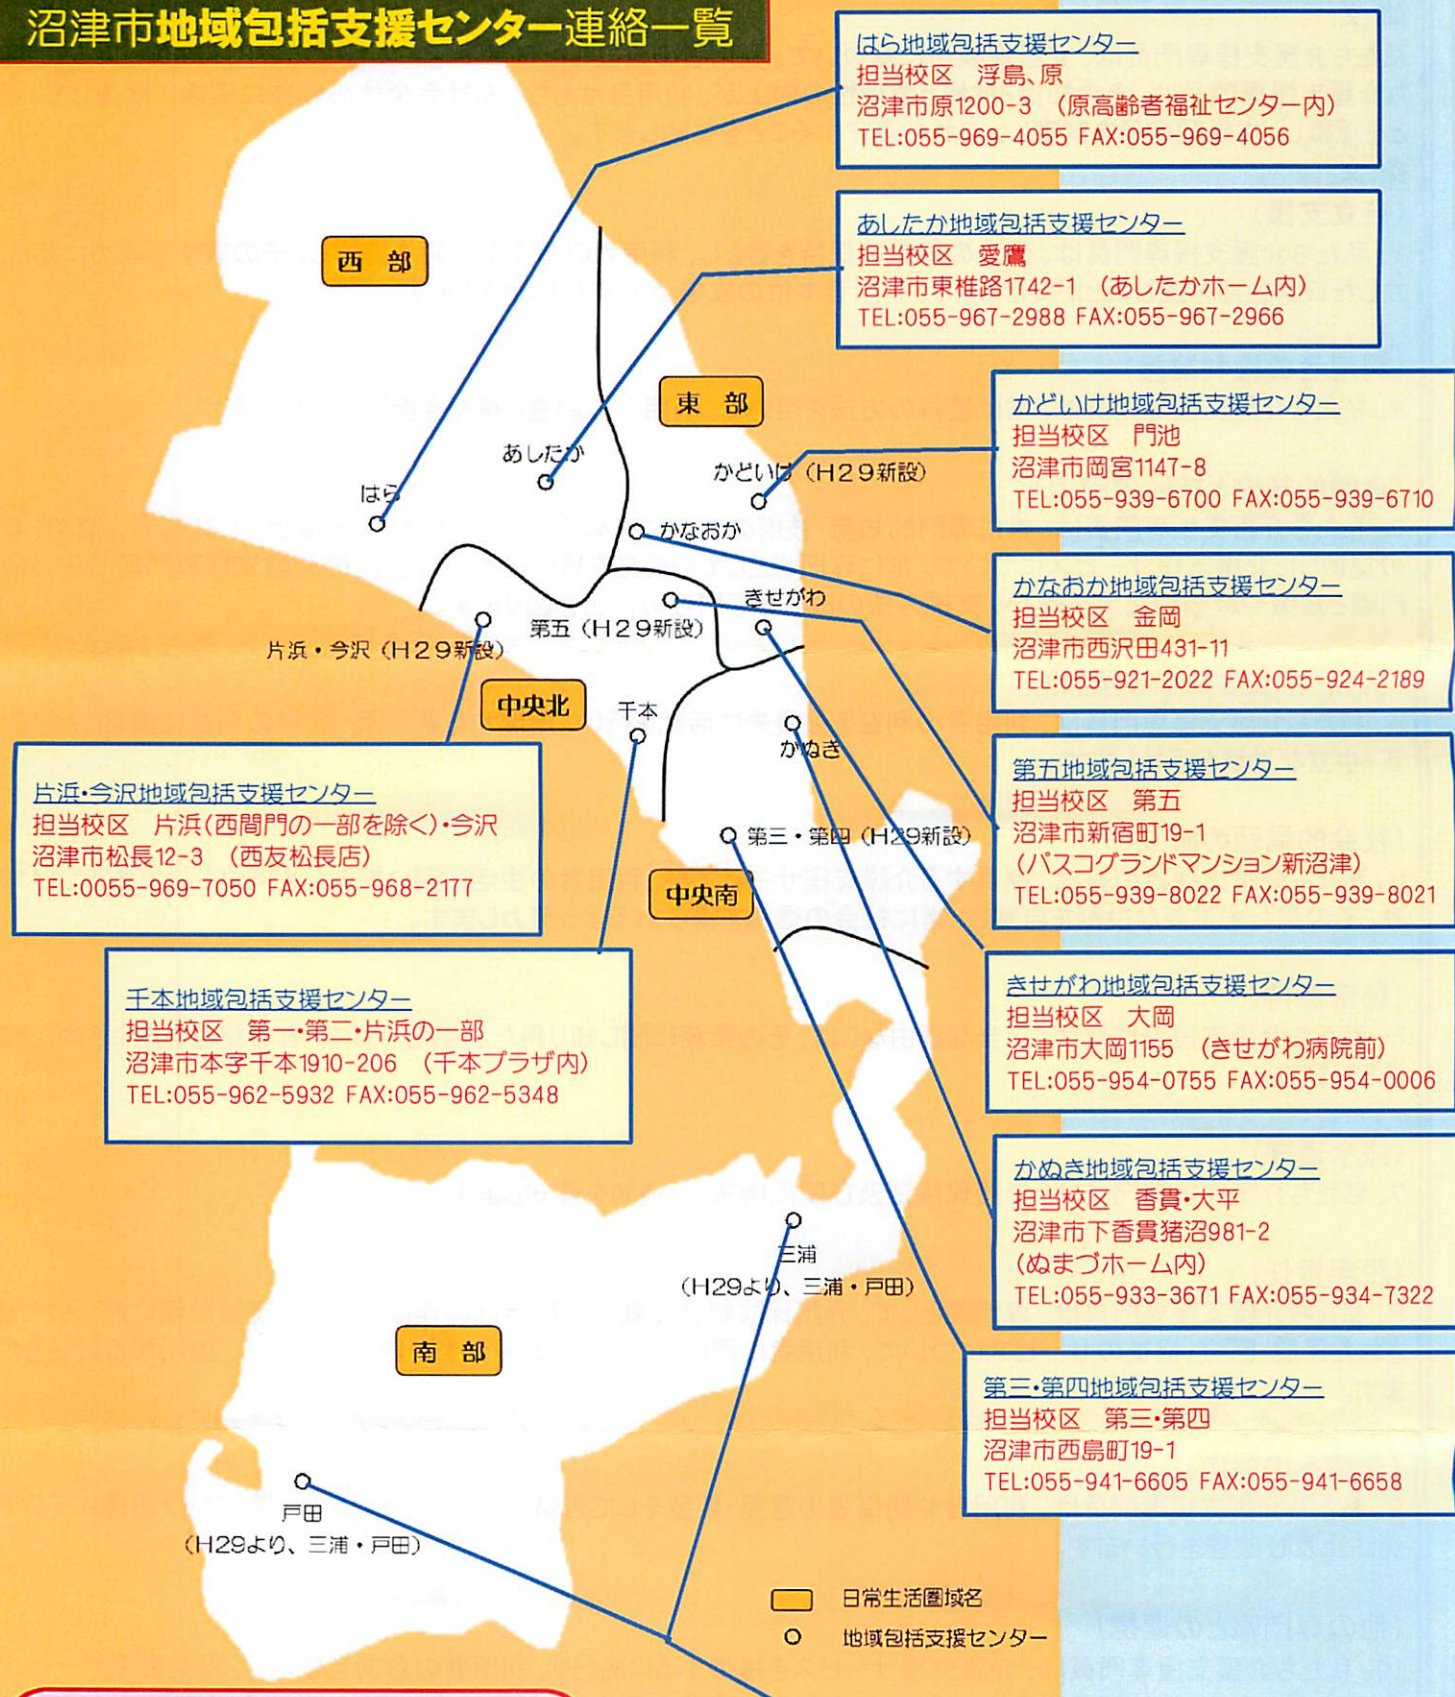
沼津市地域包括支援センター連絡一覧

はら地域包括支援センター
担当校区　浮島、原
沼津市原1200-3　（原高齢者福祉センター内）
TEL:055-969-4055 FAX:055-969-4056

あしたか地域包括支援センター
担当校区　愛鷹
沼津市東椎路1742-1　（あしたかホーム内）
TEL:055-967-2988 FAX:055-967-2966

かどいけ地域包括支援センター
担当校区　門池
沼津市岡宮1147-8
TEL:055-939-6700 FAX:055-939-6710

かなおか地域包括支援センター
担当校区　金岡
沼津市西沢田431-11
TEL:055-921-2022 FAX:055-924-2189

第五地域包括支援センター
担当校区　第五
沼津市新宿町19-1
（パスコグランドマンション新沼津）
TEL:055-939-8022 FAX:055-939-8021

きせがわ地域包括支援センター
担当校区　大岡
沼津市大岡1155　（きせがわ病院前）
TEL:055-954-0755 FAX:055-954-0006

かぬき地域包括支援センター
担当校区　香貫・大平
沼津市下香貫猪沼981-2
（ぬまづホーム内）
TEL:055-933-3671 FAX:055-934-7322

第三・第四地域包括支援センター
担当校区　第三・第四
沼津市西島町19-1
TEL:055-941-6605 FAX:055-941-6658

片浜・今沢地域包括支援センター
担当校区　片浜（西間門の一部を除く）・今沢
沼津市松長12-3　（西友松長店）
TEL:0055-969-7050 FAX:055-968-2177

千本地域包括支援センター
担当校区　第一・第二・片浜の一部
沼津市本字千本1910-206　（千本プラザ内）
TEL:055-962-5932 FAX:055-962-5348

西　部
東　部
中央北
中央南
南　部
はら
あしたか
かどいけ（H２９新設）
かなおか
きせがわ
第五（H２９新設）
片浜・今沢（H２９新設）
千本
かぬき
第三・第四（H29新設）
三浦
（H29より、三浦・戸田）
戸田
（H29より、三浦・戸田）

日常生活圏域名
地域包括支援センター